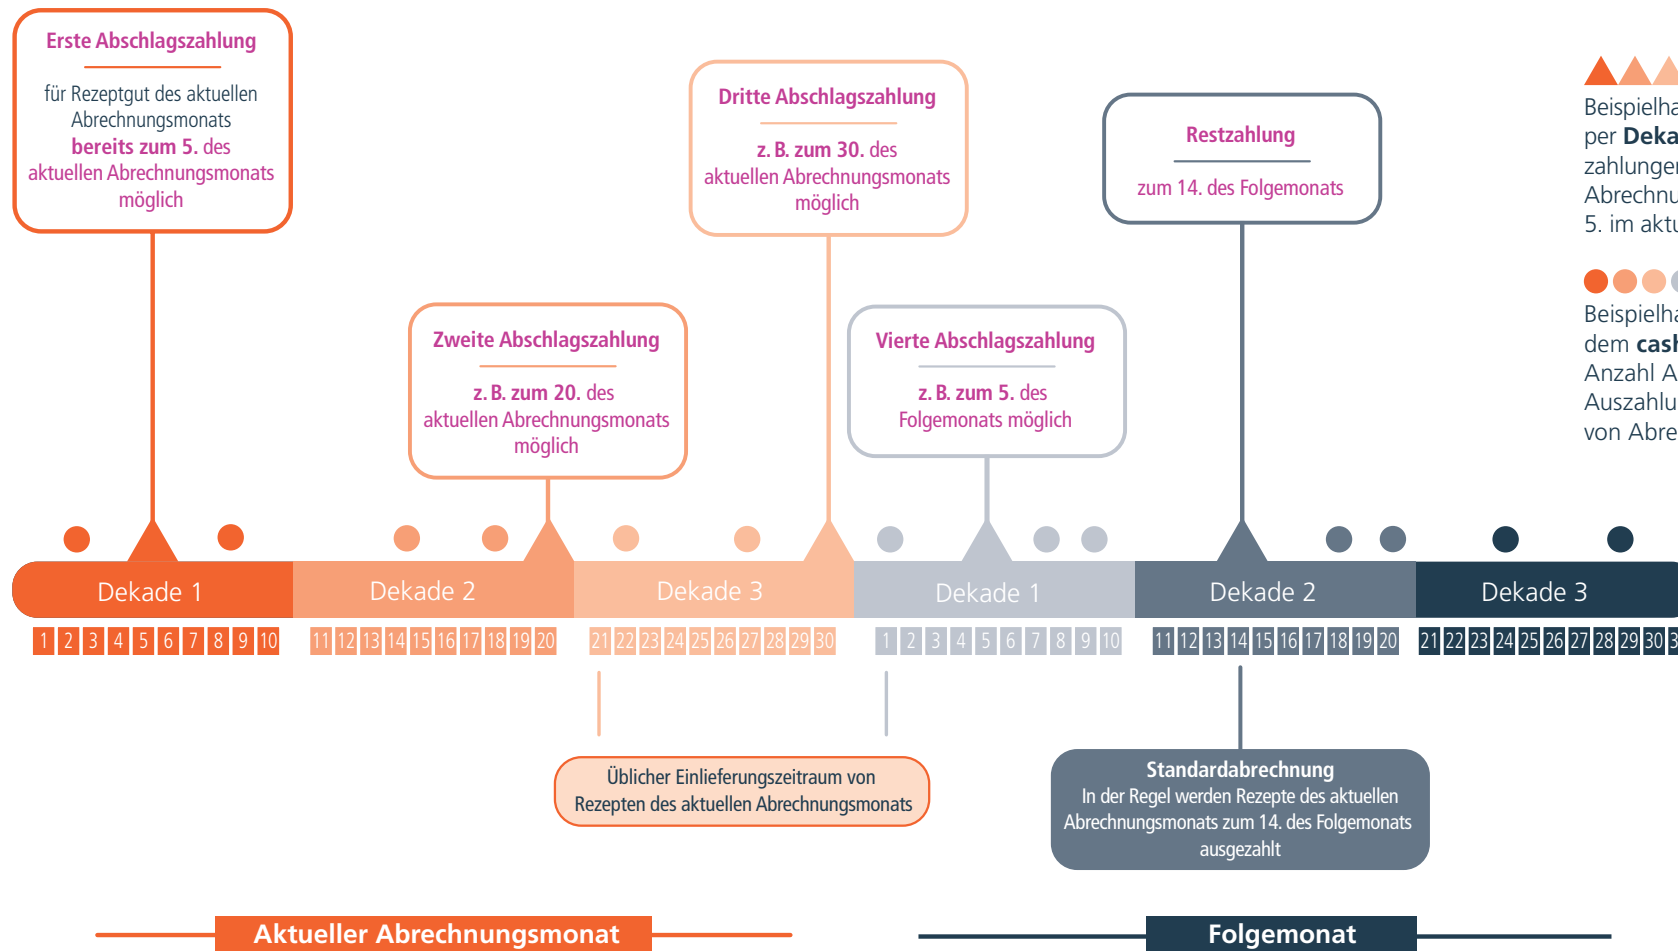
Erste Abschlagszahlung

für Rezeptgut des aktuellen Abrechnungsmonats **bereits zum 5.** des aktuellen Abrechnungsmonats möglich

Dritte Abschlagszahlung

z. B. zum 30. des aktuellen Abrechnungsmonats möglich

Restzahlung

zum 14. des Folgemonats

Beispielha
per Deka
zahlunge
Abrechnu
5. im aktu

Beispielha
dem cash
Anzahl A
Auszahlu
von Abre

Zweite Abschlagszahlung

z. B. zum 20. des aktuellen Abrechnungsmonats möglich

Vierte Abschlagszahlung

z. B. zum 5. des Folgemonats möglich

Dekade 1 | Dekade 2 | Dekade 3 | Dekade 1 | Dekade 2 | Dekade 3

1 2 3 4 5 6 7 8 9 10 | 11 12 13 14 15 16 17 18 19 20 | 21 22 23 24 25 26 27 28 29 30 | 1 2 3 4 5 6 7 8 9 10 | 11 12 13 14 15 16 17 18 19 20 | 21 22 23 24 25 26 27 28 29 30 3

Üblicher Einlieferungszeitraum von Rezepten des aktuellen Abrechnungsmonats

Standardabrechnung
In der Regel werden Rezepte des aktuellen Abrechnungsmonats zum 14. des Folgemonats ausgezahlt

Aktueller Abrechnungsmonat

Folgemonat